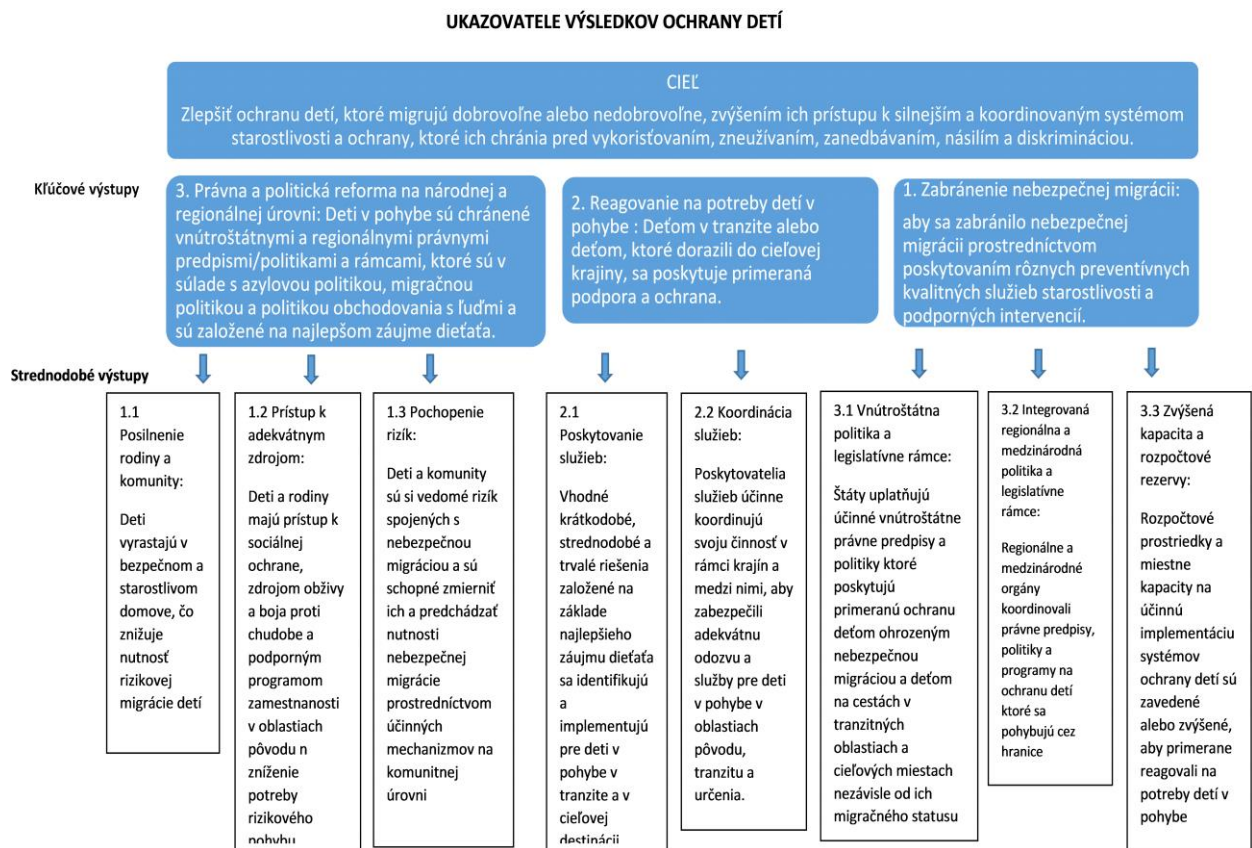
UKAZOVATELE VÝSLEDKOV OCHRANY DETÍ

CIEĽ

Zlepšiť ochranu detí, ktoré migrujú dobrovoľne alebo nedobrovoľne, zvýšením ich prístupu k silnejším a koordinovaným systémom starostlivosti a ochrany, ktoré ich chránia pred vykorisťovaním, zneužívaním, zanedbávaním, násilím a diskrimináciou.

Kľúčové výstupy

3. Právna a politická reforma na národnej a regionálnej úrovni: Deti v pohybe sú chránené vnútroštátnymi a regionálnymi právnymi predpismi/politikami a rámcami, ktoré sú v súlade s azylovou politikou, migračnou politikou a politikou obchodovania s ľuďmi a sú založené na najlepšom záujme dieťaťa.

2. Reagovanie na potreby detí v pohybe : Deťom v tranzite alebo deťom, ktoré dorazili do cieľovej krajiny, sa poskytuje primeraná podpora a ochrana.

1. Zabránenie nebezpečnej migrácii:

aby sa zabránilo nebezpečnej migrácii prostredníctvom poskytovaním rôznych preventívnych kvalitných služieb starostlivosti a podporných intervencií.

Strednodobé výstupy

1.1 Posilnenie rodiny a komunity:

Deti vyrastajú v bezpečnom a starostlivom domove, čo znižuje nutnosť rizikovej migrácie detí

1.2 Prístup k adekvátnym zdrojom:

Deti a rodiny majú prístup k sociálnej ochrane, zdrojom obživy a boja proti chudobe a podporným programom zamestnanosti v oblastiach pôvodu n zníženie potreby rizikového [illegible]

1.3 Pochopenie rizík:

Deti a komunity sú si vedomé rizík spojených s nebezpečnou migráciou a sú schopné zmierniť ich a predchádzať nutnosti nebezpečnej migrácie prostredníctvom účinných mechanizmov na komunitnej úrovni

2.1 Poskytovanie služieb:

Vhodné krátkodobé, strednodobé a trvalé riešenia založené na základe najlepšieho záujmu dieťaťa sa identifikujú a implementujú pre deti v pohybe v tranzite a v cieľovej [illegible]

2.2 Koordinácia služieb:

Poskytovatelia služieb účinne koordinujú svoju činnosť v rámci krajín a medzi nimi, aby zabezpečili adekvátnu odozvu a služby pre deti v pohybe v oblastiach pôvodu, tranzitu a určenia.

3.1 Vnútroštátna politika a legislatívne rámce:

Štáty uplatňujú účinné vnútroštátne právne predpisy a politiky ktoré poskytujú primeranú ochranu deťom ohrozeným nebezpečnou migráciou a deťom na cestách v tranzitných oblastiach a cieľových miestach nezávisle od ich migračného statusu

3.2 Integrovaná regionálna a medzinárodná politika a legislatívne rámce:

Regionálne a medzinárodné orgány koordinovali právne predpisy, politiky a programy na ochranu detí ktoré sa pohybujú cez hranice

3.3 Zvýšená kapacita a rozpočtové rezervy:

Rozpočtové prostriedky a miestne kapacity na účinnú implementáciu systémov ochrany detí sú zavedené alebo zvýšené, aby primerane reagovali na potreby detí v pohybe